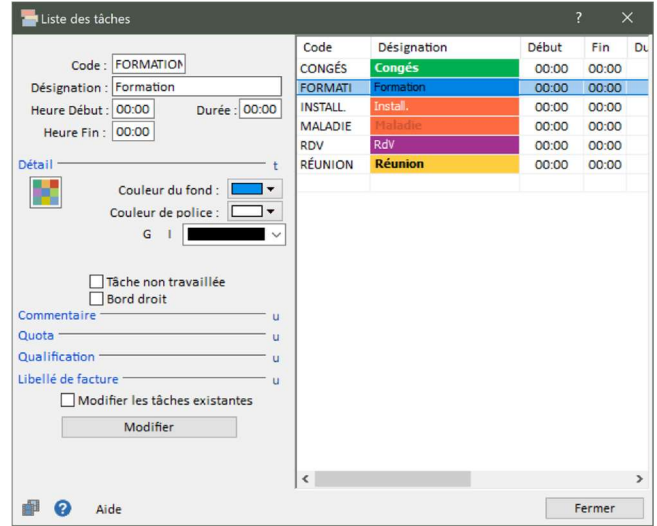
Liste des tâches

?

Code : FORMATION

Désignation : Formation

Heure Début : 00:00 Durée : 00:00

Heure Fin : 00:00

Détail t

Couleur du fond :

Couleur de police :

G I

Tâche non travaillée

Bord droit

Commentaire u

Quota u

Qualification u

Libellé de facture u

Modifier les tâches existantes

Modifier

| Code | Désignation | Début | Fin | Du |
|---|---|---|---|---|
| CONGÉS | Congés | 00:00 | 00:00 | |
| FORMATI | Formation | 00:00 | 00:00 | |
| INSTALL. | Install. | 00:00 | 00:00 | |
| MALADIE | Maladie | 00:00 | 00:00 | |
| RDV | RdV | 00:00 | 00:00 | |
| RÉUNION | Réunion | 00:00 | 00:00 | |

Aide

Fermer